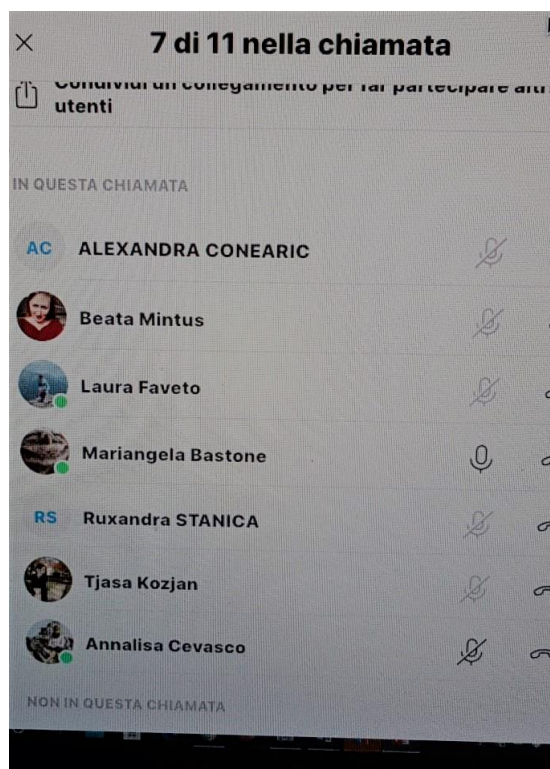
×
7 di 11 nella chiamata

Condividi un collegamento per far partecipare altri utenti

IN QUESTA CHIAMATA

AC ALEXANDRA CONEARIC

Beata Mintus

Laura Faveto

Mariangela Bastone

RS Ruxandra STANICA

Tjasa Kozjan

Annalisa Cevasco

NON IN QUESTA CHIAMATA